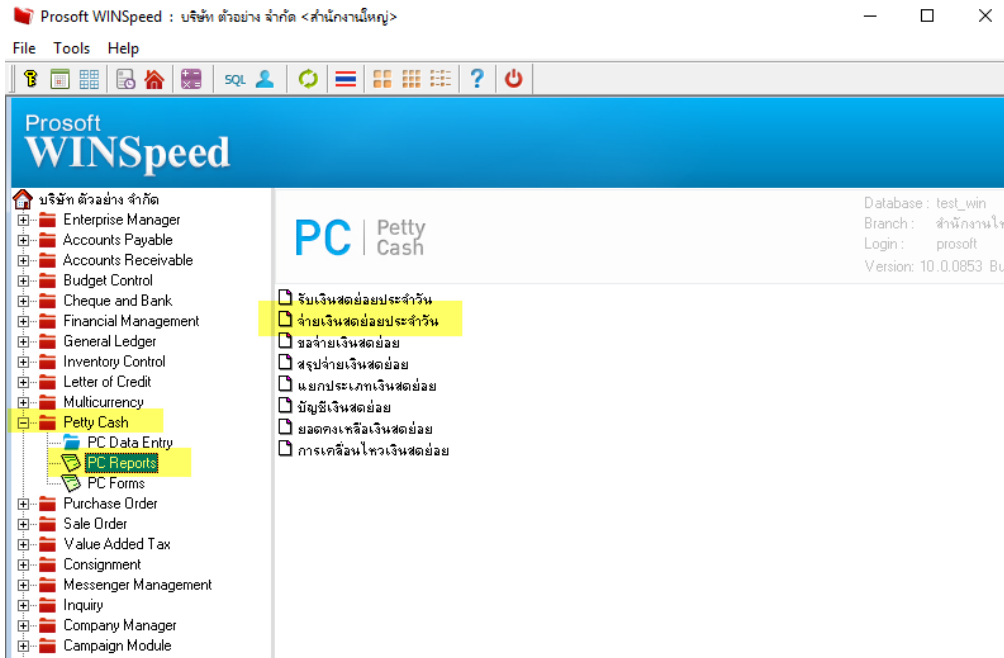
Prosoft WINSpeed : บริษัท ตัวอย่าง จำกัด <สำนักงานใหญ่>

File Tools Help

SQL

Prosoft
WINSpeed

บริษัท ตัวอย่าง จำกัด
Enterprise Manager
Accounts Payable
Accounts Receivable
Budget Control
Cheque and Bank
Financial Management
General Ledger
Inventory Control
Letter of Credit
Multicurrency
Petty Cash
PC Data Entry
PC Reports
PC Forms
Purchase Order
Sale Order
Value Added Tax
Consignment
Messenger Management
Inquiry
Company Manager
Campaign Module

PC | Petty Cash

Database : test_win
Branch : สำนักงานใ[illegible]
Login : prosoft
Version: 10.0.0853 Bu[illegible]

รับเงินสดย่อยประจำวัน
จ่ายเงินสดย่อยประจำวัน
ขอจ่ายเงินสดย่อย
สรุปจ่ายเงินสดย่อย
แยกประเภทเงินสดย่อย
บัญชีเงินสดย่อย
ยอดคงเหลือเงินสดย่อย
การเคลื่อนไหวเงินสดย่อย